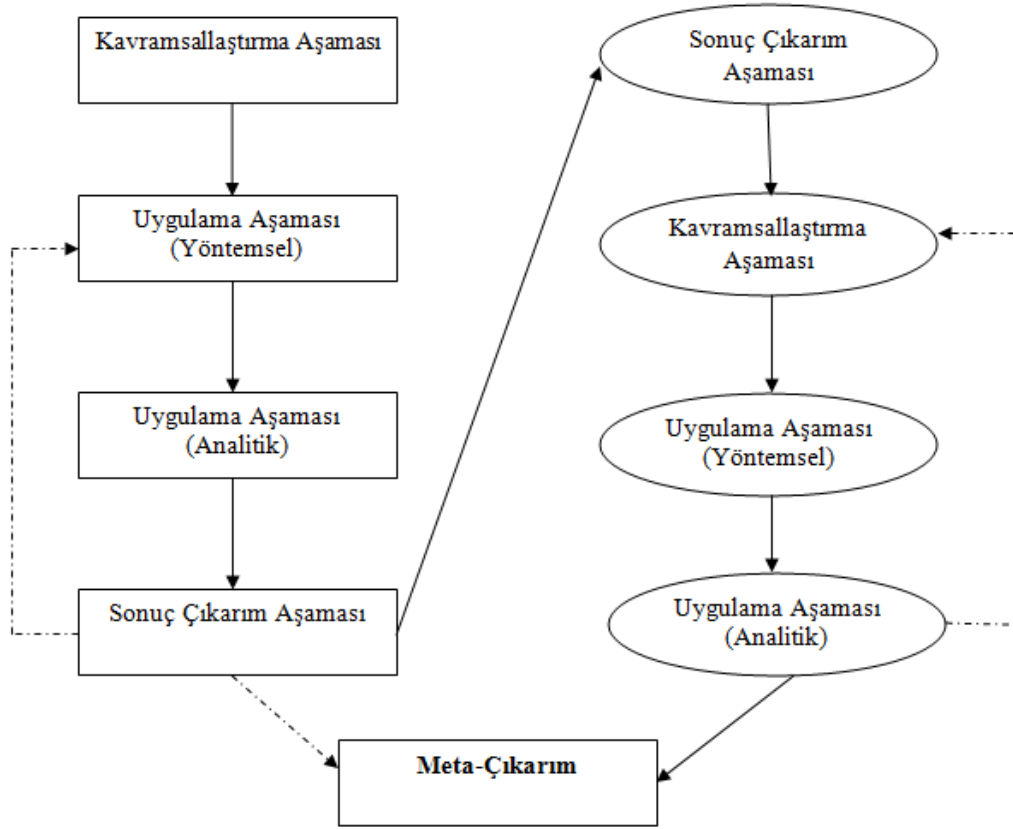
Kavramsallaştırma Aşaması

Uygulama Aşaması (Yöntemsel)

Uygulama Aşaması (Analitik)

Sonuç Çıkarım Aşaması

Sonuç Çıkarım Aşaması

Kavramsallaştırma Aşaması

Uygulama Aşaması (Yöntemsel)

Uygulama Aşaması (Analitik)

Meta-Çıkarım